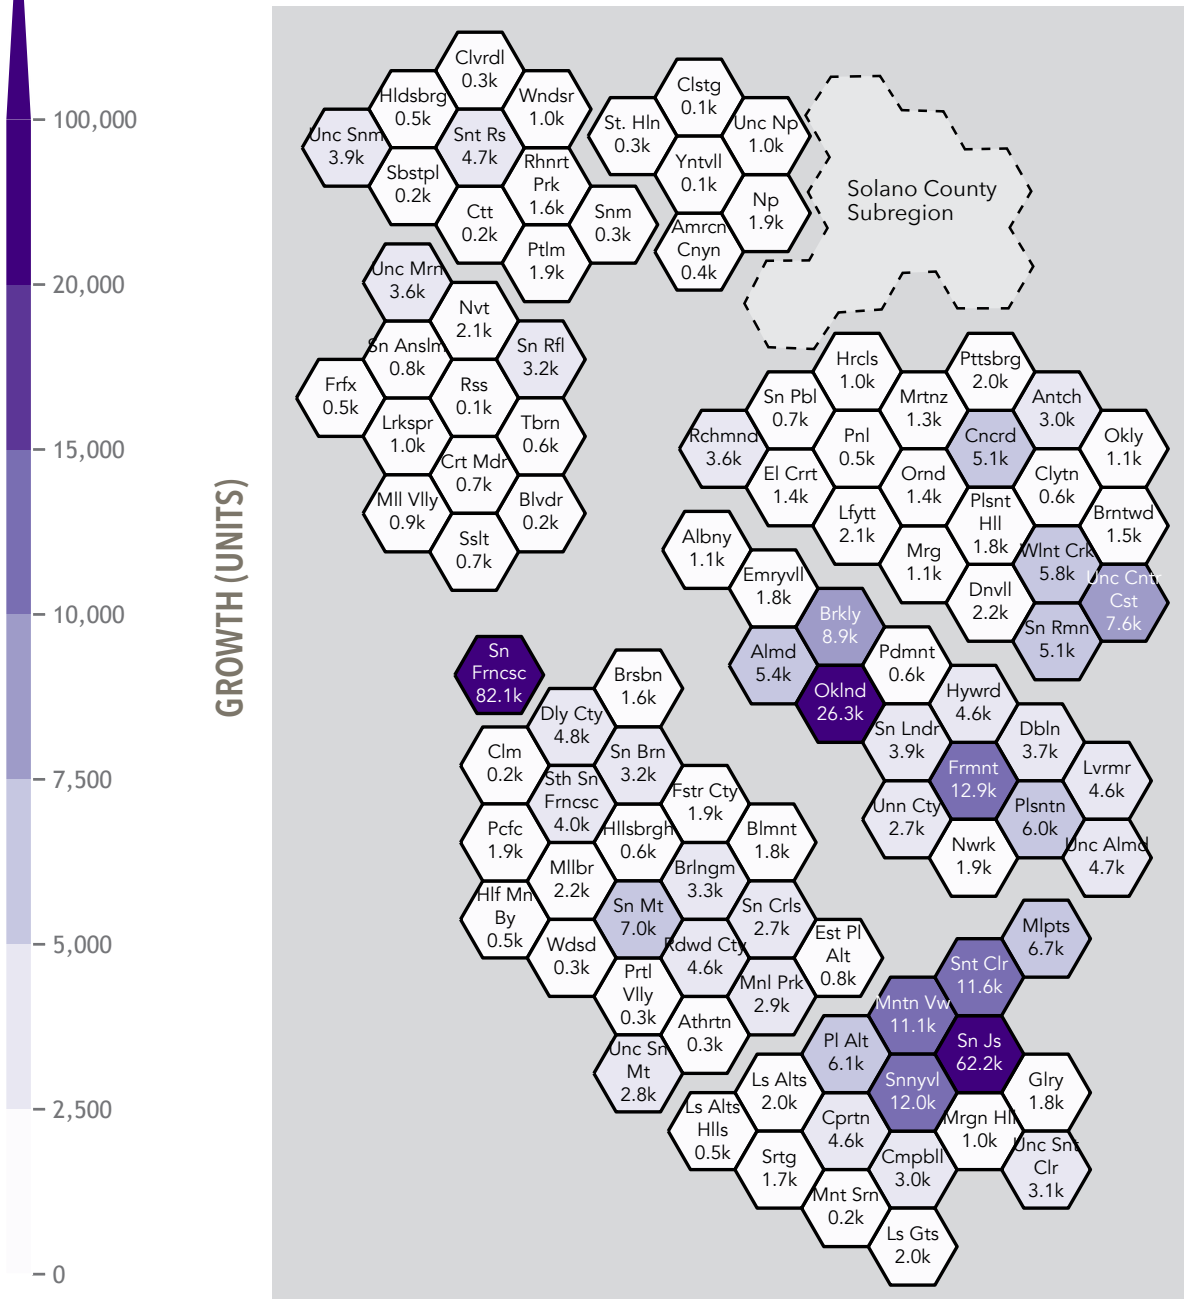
100,000
20,000
15,000
10,000
7,500
5,000
2,500
0

GROWTH (UNITS)

Clvrdl 0.3k
Hldsbrg 0.5k
Wndsr 1.0k
Unc Snm 3.9k
Snt Rs 4.7k
Sbstpl 0.2k
Rhnrt Prk 1.6k
Ctt 0.2k
Snm 0.3k
Ptlm 1.9k

Clstg 0.1k
St. Hln 0.3k
Unc Np 1.0k
Yntvll 0.1k
Np 1.9k
Amrcn Cnyn 0.4k

Solano County Subregion

Unc Mrn 3.6k
Nvt 2.1k
Sn Anslm 0.8k
Sn Rfl 3.2k
Frfx 0.5k
Rss 0.1k
Lrkspr 1.0k
Tbrn 0.6k
Crt Mdr 0.7k
Mll Vlly 0.9k
Blvdr 0.2k
Sslt 0.7k

Hrcls 1.0k
Pttsbrg 2.0k
Sn Pbl 0.7k
Mrtnz 1.3k
Antch 3.0k
Rchmnd 3.6k
Pnl 0.5k
Cncrd 5.1k
Okly 1.1k
El Crrt 1.4k
Ornd 1.4k
Clytn 0.6k
Lfytt 2.1k
Plsnt Hll 1.8k
Brntwd 1.5k
Albny 1.1k
Mrg 1.1k
Wlnt Crk 5.8k
Unc Cntr Cst 7.6k
Emryvll 1.8k
Dnvll 2.2k
Brkly 8.9k
Sn Rmn 5.1k
Almd 5.4k
Pdmnt 0.6k
Oklnd 26.3k
Hywrd 4.6k
Sn Lndr 3.9k
Dbln 3.7k
Frmnt 12.9k
Lvrmr 4.6k
Unn Cty 2.7k
Plsntn 6.0k
Nwrk 1.9k
Unc Almd 4.7k

Sn Frncsc 82.1k
Brsbn 1.6k
Dly Cty 4.8k
Clm 0.2k
Sn Brn 3.2k
Sth Sn Frncsc 4.0k
Fstr Cty 1.9k
Pcfc 1.9k
Hllsbrgh 0.6k
Blmnt 1.8k
Mllbr 2.2k
Brlngm 3.3k
Hlf Mn By 0.5k
Sn Mt 7.0k
Sn Crls 2.7k
Wdsd 0.3k
Rdwd Cty 4.6k
Est Pl Alt 0.8k
Prtl Vlly 0.3k
Mnl Prk 2.9k
Athrtn 0.3k
Unc Sn Mt 2.8k

Mlpts 6.7k
Snt Clr 11.6k
Mntn Vw 11.1k
Pl Alt 6.1k
Sn Js 62.2k
Ls Alts 2.0k
Snnyvl 12.0k
Glry 1.8k
Ls Alts Hlls 0.5k
Cprtn 4.6k
Mrgn Hll 1.0k
Srtg 1.7k
Cmpbll 3.0k
Unc Snt Clr 3.1k
Mnt Srn 0.2k
Ls Gts 2.0k